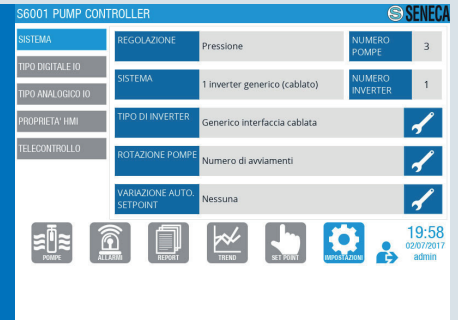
S6001 PUMP CONTROLLER

SENECA

SISTEMA

TIPO DIGITALE IO

TIPO ANALOGICO IO

PROPRIETA' HMI

TELECONTROLLO

REGOLAZIONE | Pressione | NUMERO POMPE | 3

SISTEMA | 1 inverter generico (cablato) | NUMERO INVERTER | 1

TIPO DI INVERTER | Generico interfaccia cablata

ROTAZIONE POMPE | Numero di avviamenti

VARIAZIONE AUTO. SETPOINT | Nessuna

POMPE

ALLARMI

REPORT

TREND

SET POINT

IMPOSTAZIONI

19:58
02/07/2017
admin